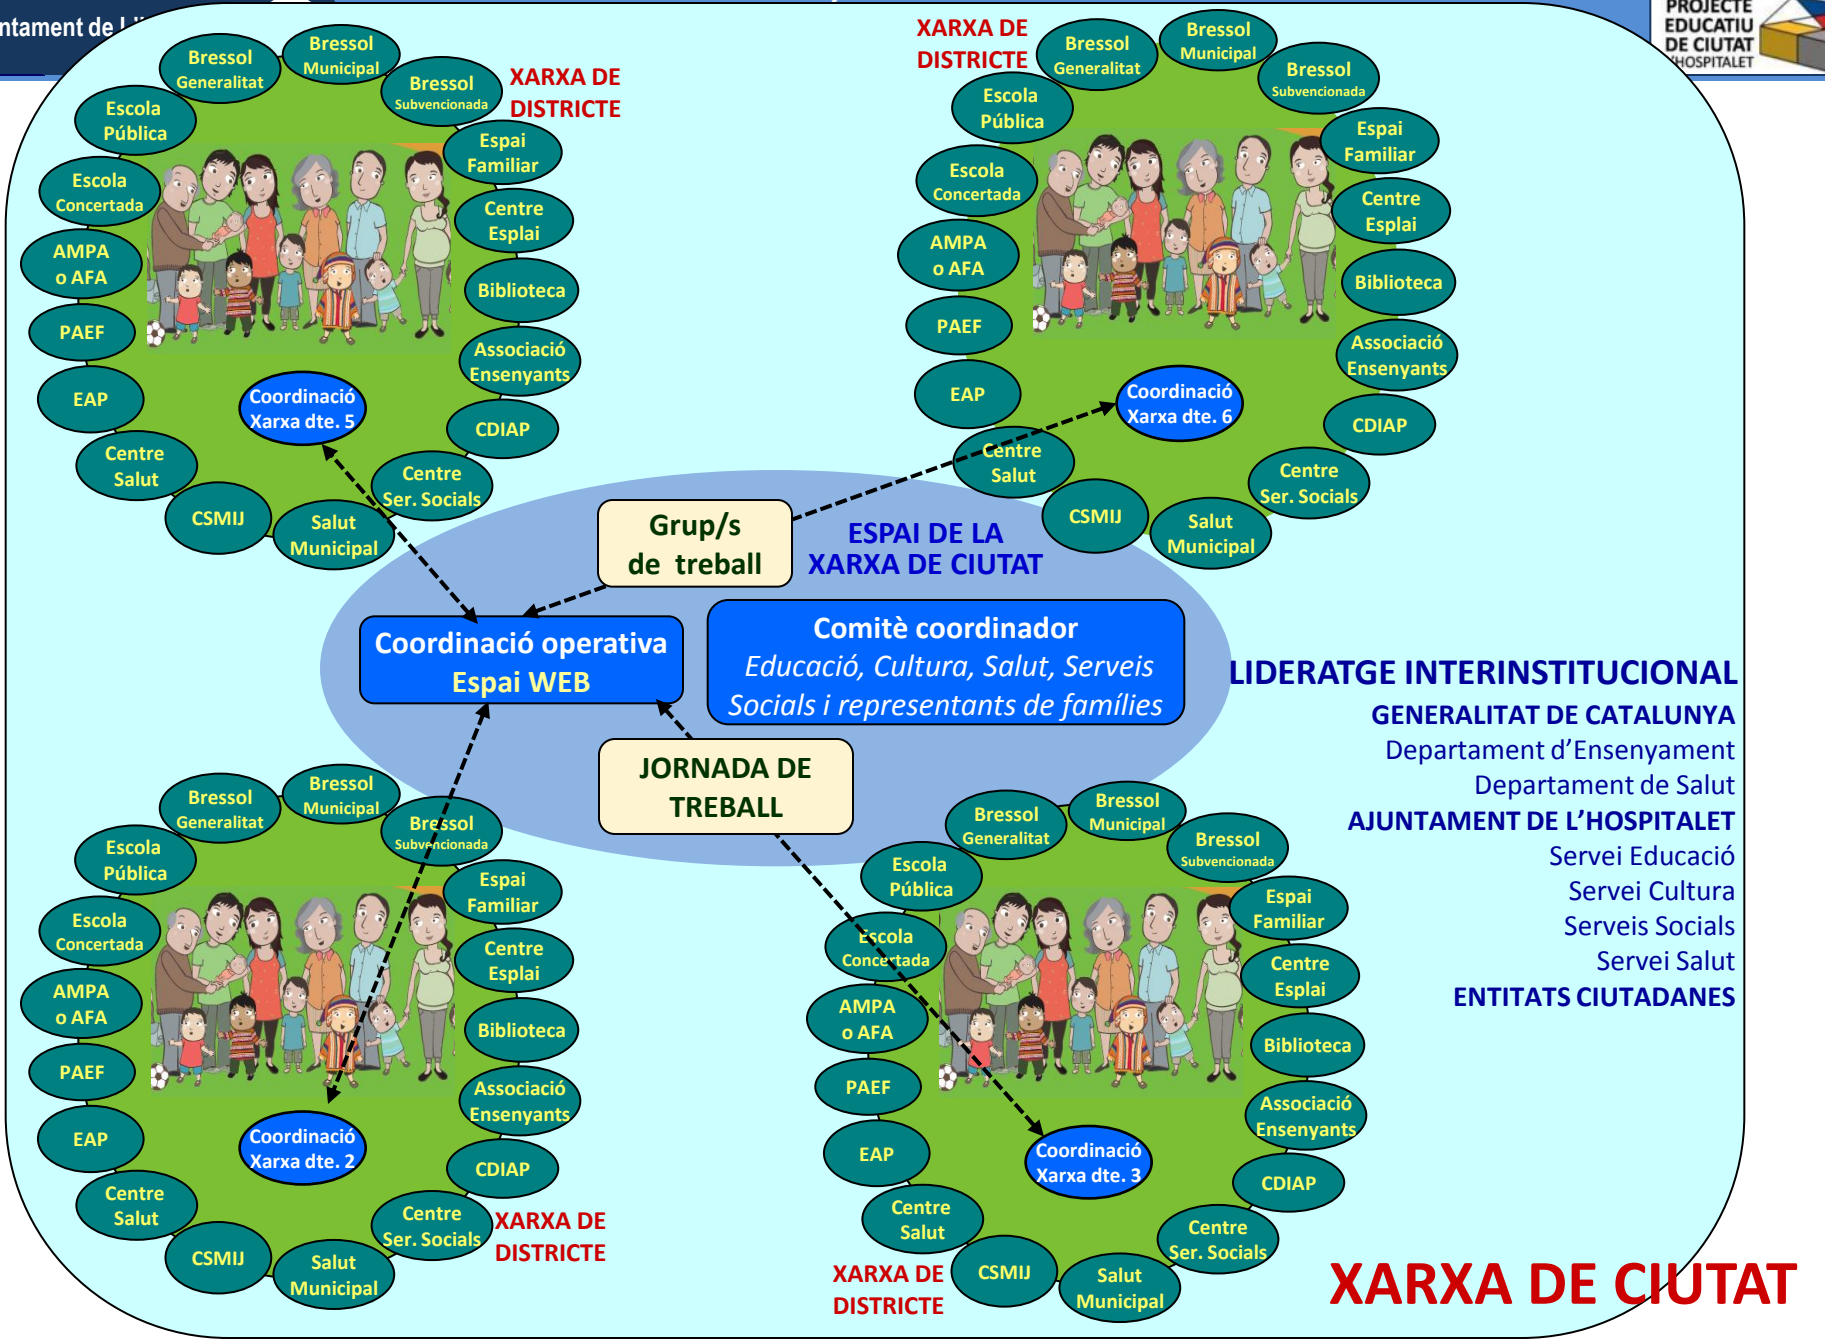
ntament de l'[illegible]

PROJECTE EDUCATIU DE CIUTAT L'HOSPITALET

Bressol Generalitat
Bressol Municipal
Bressol Subvencionada
XARXA DE DISTRICTE
Escola Pública
Espai Familiar
Escola Concertada
Centre Esplai
AMPA o AFA
Biblioteca
PAEF
Associació Ensenyants
EAP
Coordinació Xarxa dte. 5
CDIAP
Centre Salut
Centre Ser. Socials
CSMIJ
Salut Municipal

XARXA DE DISTRICTE
Bressol Generalitat
Bressol Municipal
Bressol Subvencionada
Escola Pública
Espai Familiar
Escola Concertada
Centre Esplai
AMPA o AFA
Biblioteca
PAEF
Associació Ensenyants
EAP
Coordinació Xarxa dte. 6
CDIAP
Centre Salut
Centre Ser. Socials
CSMIJ
Salut Municipal

Grup/s de treball

ESPAI DE LA XARXA DE CIUTAT

Coordinació operativa Espai WEB

Comitè coordinador
Educació, Cultura, Salut, Serveis Socials i representants de famílies

JORNADA DE TREBALL

LIDERATGE INTERINSTITUCIONAL
GENERALITAT DE CATALUNYA
Departament d'Ensenyament
Departament de Salut
AJUNTAMENT DE L'HOSPITALET
Servei Educació
Servei Cultura
Serveis Socials
Servei Salut
ENTITATS CIUTADANES

Bressol Generalitat
Bressol Municipal
Bressol Subvencionada
Escola Pública
Espai Familiar
Escola Concertada
Centre Esplai
AMPA o AFA
Biblioteca
PAEF
Associació Ensenyants
EAP
Coordinació Xarxa dte. 2
CDIAP
Centre Salut
Centre Ser. Socials
XARXA DE DISTRICTE
CSMIJ
Salut Municipal

Bressol Generalitat
Bressol Municipal
Bressol Subvencionada
Escola Pública
Espai Familiar
Escola Concertada
Centre Esplai
AMPA o AFA
Biblioteca
PAEF
Associació Ensenyants
EAP
Coordinació Xarxa dte. 3
CDIAP
Centre Salut
Centre Ser. Socials
XARXA DE DISTRICTE
CSMIJ
Salut Municipal

XARXA DE CIUTAT